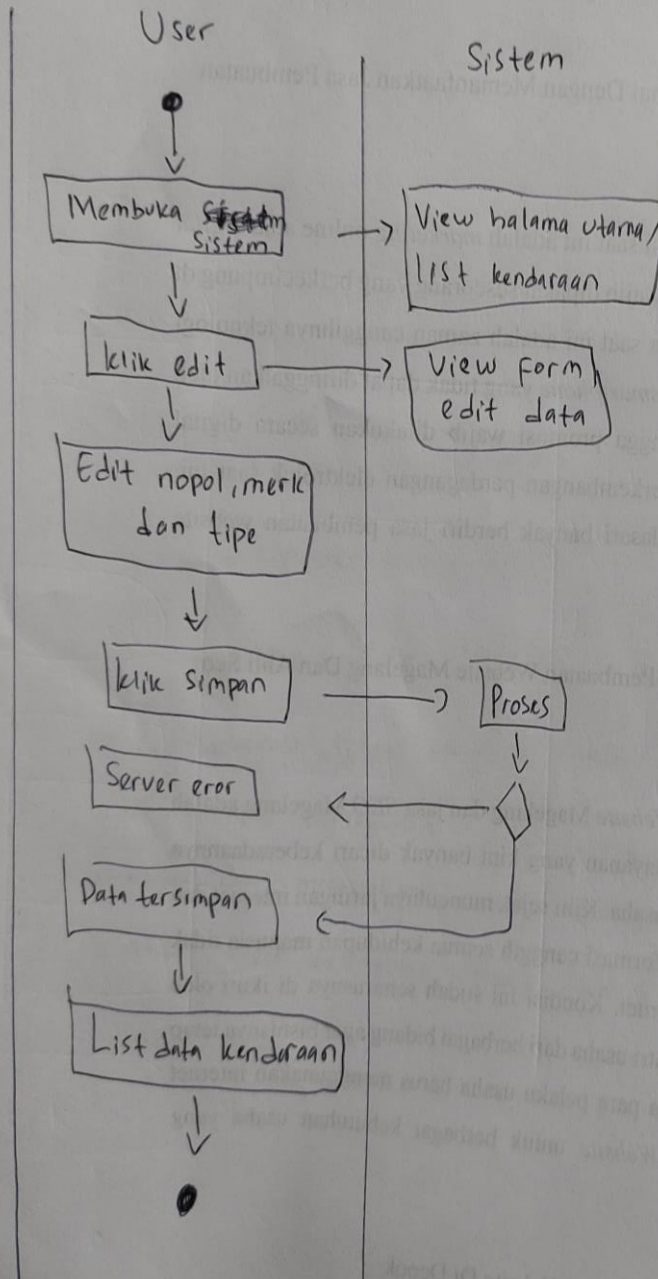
User

Sistem

Membuka ~~Sistem~~ sistem

View halama utarna / list kendaraan

klik edit

View form edit data

Edit nopol, merk dan tipe

klik simpan

Proses

Server eror

Data tersimpan

List data kendaraan